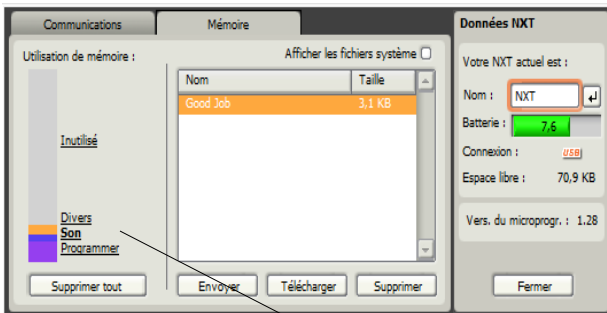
Communications | Mémoire

Utilisation de mémoire :

Afficher les fichiers système

| Nom | Taille |
|---|---|
| Good Job | 3,1 KB |

Inutilisé

Divers
Son
Programmer

Supprimer tout

Envoyer

Télécharger

Supprimer

Données NXT

Votre NXT actuel est :

Nom : NXT

Batterie : 7,6

Connexion : USB

Espace libre : 70,9 KB

Vers. du microprogr. : 1.28

Fermer